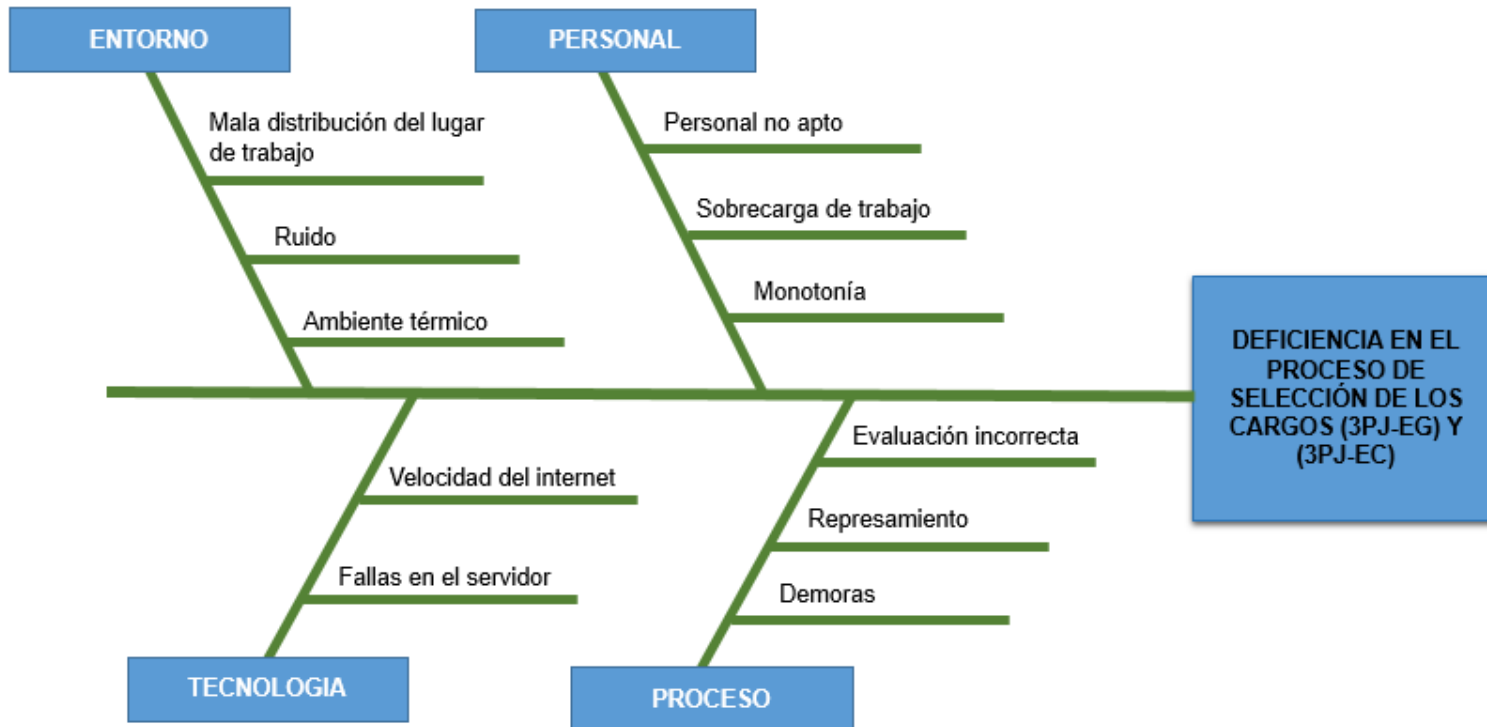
ENTORNO

Mala distribución del lugar de trabajo

Ruido

Ambiente térmico

PERSONAL

Personal no apto

Sobrecarga de trabajo

Monotonía

DEFICIENCIA EN EL PROCESO DE SELECCIÓN DE LOS CARGOS (3PJ-EG) Y (3PJ-EC)

Velocidad del internet

Fallas en el servidor

TECNOLOGIA

Evaluación incorrecta

Represamiento

Demoras

PROCESO